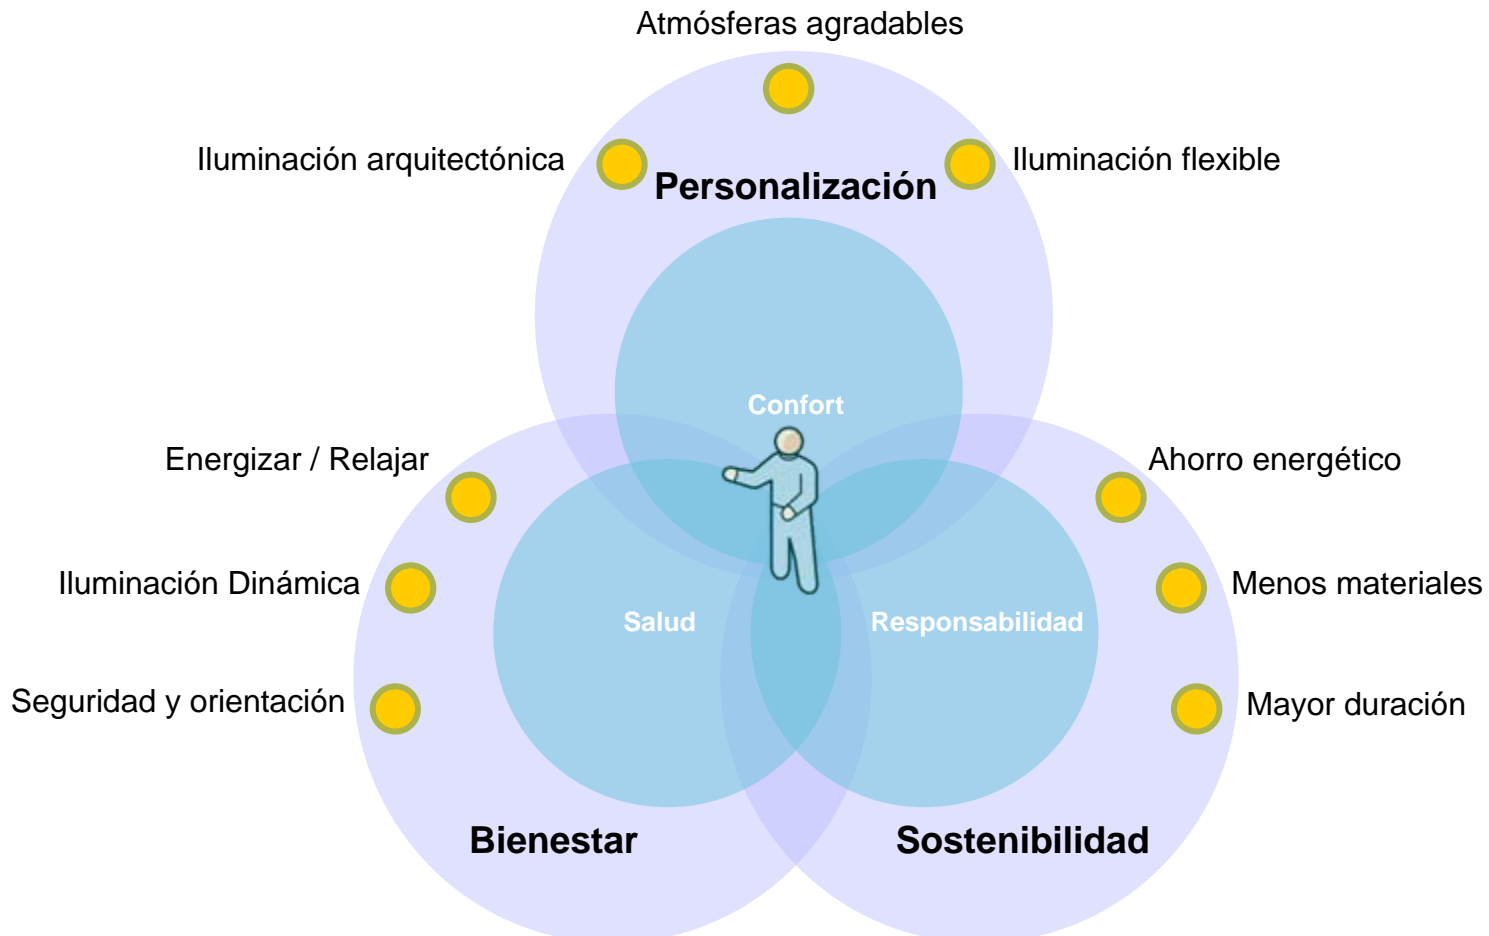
Atmósferas agradables

Iluminación arquitectónica

Iluminación flexible

Personalización

Confort

Energizar / Relajar

Ahorro energético

Iluminación Dinámica

Menos materiales

Salud

Responsabilidad

Seguridad y orientación

Mayor duración

Bienestar

Sostenibilidad